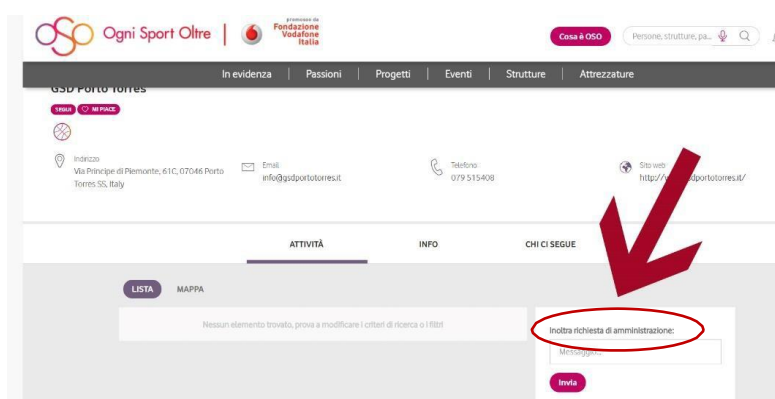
Ogni Sport Oltre | promosso da Fondazione Vodafone Italia

Cosa è OSO

Persone, strutture, pa...

In evidenza | Passioni | Progetti | Eventi | Strutture | Attrezzature

GSD Porto Torres

SEGUI | MI PIACE

Indirizzo
Via Principe di Piemonte, 61C, 07046 Porto Torres SS, Italy

Email
info@gsdportotorres.it

Telefono
079 515408

Sito web
http://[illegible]dportotorres.it/

ATTIVITÀ | INFO | CHI CI SEGUE

LISTA | MAPPA

Nessun elemento trovato, prova a modificare i criteri di ricerca o i filtri

Inoltra richiesta di amministrazione:

Messaggio

Invia